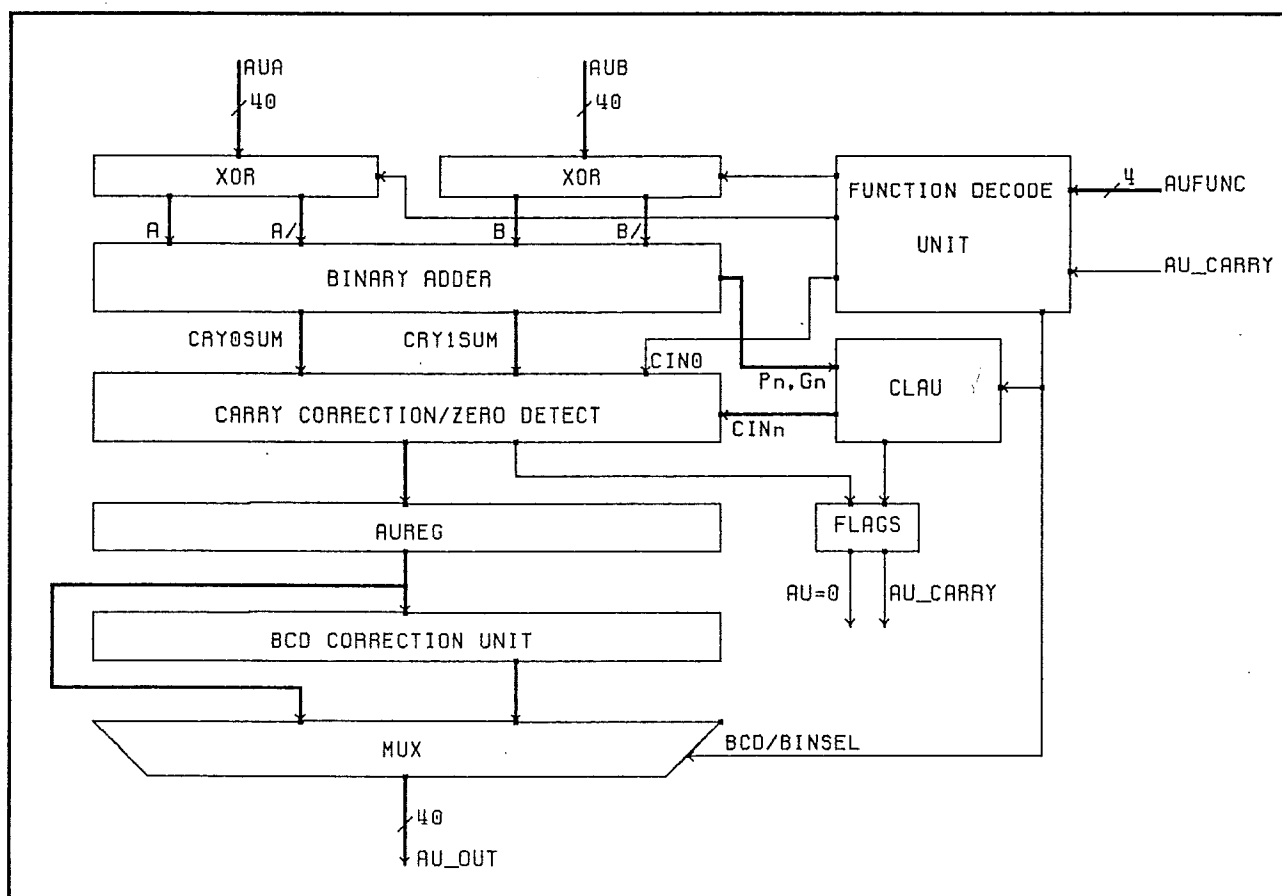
AUA
40
AUB
40
XOR
XOR
FUNCTION DECODE
UNIT
4
AUFUNC
AU_CARRY
A
A/
B
B/
BINARY ADDER
CRY0SUM
CRY1SUM
CIN0
Pn,Gn
CLAU
CARRY CORRECTION/ZERO DETECT
CINn
AUREG
FLAGS
AU=0
AU_CARRY
BCD CORRECTION UNIT
MUX
BCD/BINSEL
40
AU_OUT